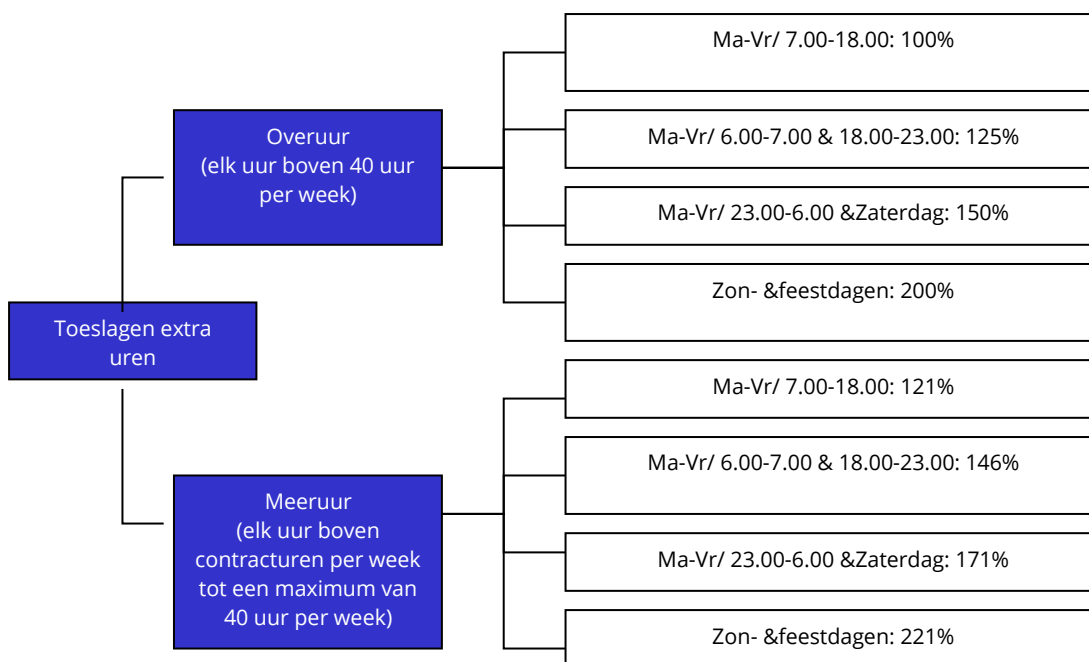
Toeslagen extra uren

Overuur (elk uur boven 40 uur per week)

Ma-Vr/ 7.00-18.00: 100%

Ma-Vr/ 6.00-7.00 & 18.00-23.00: 125%

Ma-Vr/ 23.00-6.00 &Zaterdag: 150%

Zon- &feestdagen: 200%

Meeruur (elk uur boven contracturen per week tot een maximum van 40 uur per week)

Ma-Vr/ 7.00-18.00: 121%

Ma-Vr/ 6.00-7.00 & 18.00-23.00: 146%

Ma-Vr/ 23.00-6.00 &Zaterdag: 171%

Zon- &feestdagen: 221%